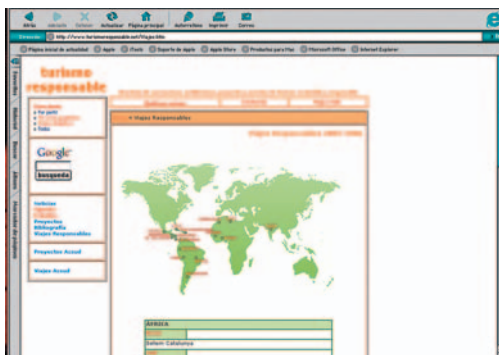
Atrás Adelante Detener Actualizar Página principal Autorelleno Imprimir Correo

Dirección http://www.turismoresponsable.net/Viajes.htm

Página inicial de actualidad Apple iTools Soporte de Apple Apple Store Productos para Mac Microsoft Office Internet Explorer

Favoritos Historial Buscar Álbum Recortes de página

turismo responsable

Google

búsqueda

Noticias
Proyectos
Bibliografía
Viajes Responsables

Proyectos Accesil

Viajes Accesil

» Viajes Responsables

Viajes Responsables

AFRICA

Setem Catalunya